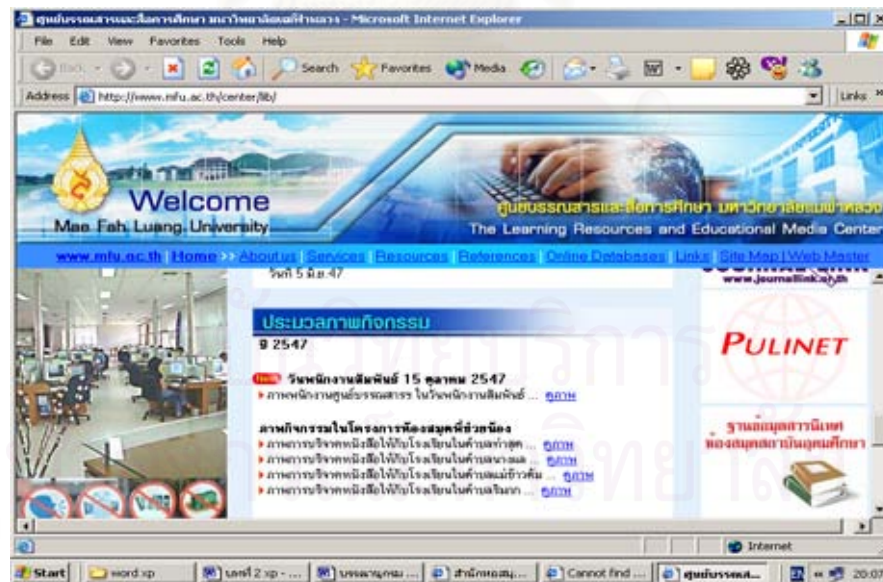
ศูนย์บรรณสารและสื่อการศึกษา มหาวิทยาลัยแม่ฟ้าหลวง - Microsoft Internet Explorer

File Edit View Favorites Tools Help

Back Search Favorites Media

Address http://www.mfu.ac.th/center/lib/ Links

Welcome
Mae Fah Luang University

ศูนย์บรรณสารและสื่อการศึกษา มหาวิทยาลัยแม่ฟ้าหลวง
The Learning Resources and Educational Media Center

www.mfu.ac.th Home >> About us | Services | Resources | References | Online Databases | Links | Site Map | Web Master

วันที่ 5 มิ.ย.47

ประมวลภาพกิจกรรม
ปี 2547

New วันพนักงานศัพพันธ์ 15 ตุลาคม 2547
ภาพพนักงานศูนย์บรรณสาร ในวันพนักงานสัมพันธ์ ... ดูภาพ

ภาพกิจกรรมในโครงการห้องสมุดพี่ช่วยน้อง
ภาพการบริจาคหนังสือให้กับโรงเรียนในตำบลท่าสุด ... ดูภาพ
ภาพการบริจาคหนังสือให้กับโรงเรียนในตำบล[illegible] ... ดูภาพ
ภาพการบริจาคหนังสือให้กับโรงเรียนในตำบลแม่ข้าวต้ม ... ดูภาพ
ภาพการบริจาคหนังสือให้กับโรงเรียนในตำบล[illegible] ... ดูภาพ

www.journallink.or.th

PULINET

ฐานข้อมูลสารนิเทศ ห้องสมุดสถาบันอุดมศึกษา

Internet

Start | word xp | บทที่ 2 xp - ... | บรรณานุกรม ... | สำนักหอสมุ... | Cannot find ... | ศูนย์บรรณส... | 20:07